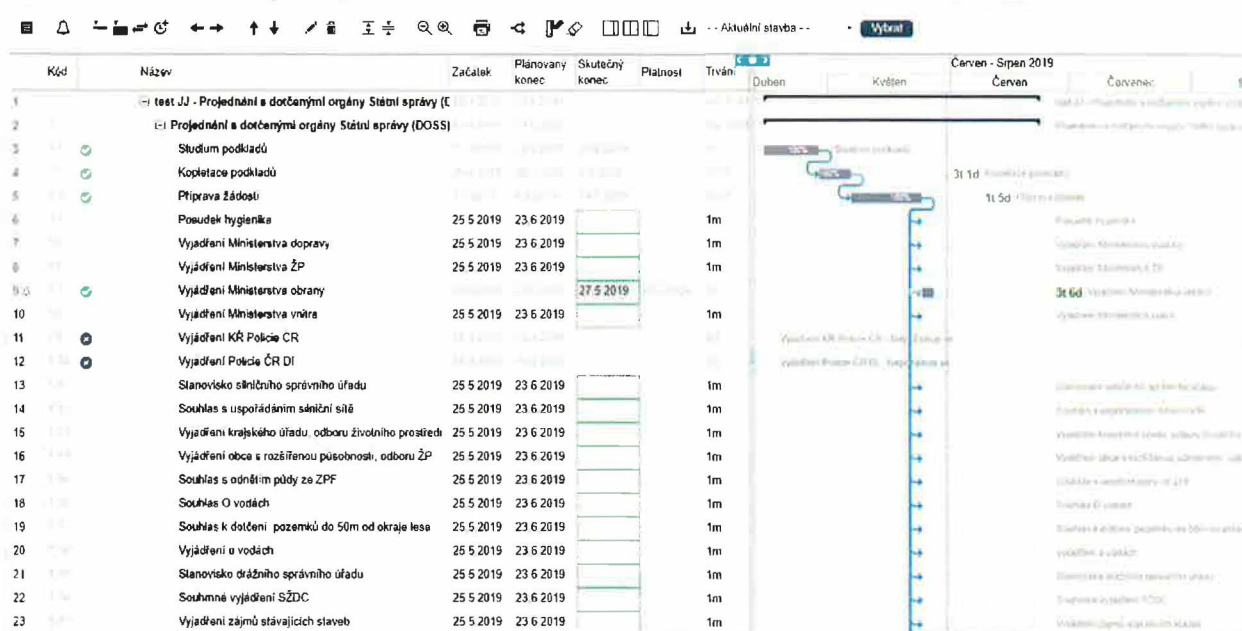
- - Aktuální stavba - - Vybrat

| | Kód | | Název | Začátek | Plánovaný konec | Skutečný konec | Platnost | Trvání |
|---|---|---|---|---|---|---|---|---|
| 1 | | | ⊟ test JJ - Projednání s dotčenými orgány Státní správy (D | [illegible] | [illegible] | | | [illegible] |
| 2 | | | ⊟ Projednání s dotčenými orgány Státní správy (DOSS) | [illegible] | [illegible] | | | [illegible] |
| 3 | | | Studium podkladů | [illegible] | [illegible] | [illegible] | | |
| 4 | | | Kopletace podkladů | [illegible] | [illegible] | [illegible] | | |
| 5 | | | Příprava žádostí | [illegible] | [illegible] | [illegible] | | |
| 6 | | | Posudek hygienika | 25.5.2019 | 23.6.2019 | | | 1m |
| 7 | | | Vyjádření Ministerstva dopravy | 25.5.2019 | 23.6.2019 | | | 1m |
| 8 | | | Vyjádření Ministerstva ŽP | 25.5.2019 | 23.6.2019 | | | 1m |
| 9 | | | Vyjádření Ministerstva obrany | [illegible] | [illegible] | 27.5.2019 | | |
| 10 | | | Vyjádření Ministerstva vnitra | 25.5.2019 | 23.6.2019 | | | 1m |
| 11 | | | Vyjádření KŘ Policie CR | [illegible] | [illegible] | | | |
| 12 | | | Vyjádření Policie ČR DI | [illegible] | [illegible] | | | |
| 13 | | | Stanovisko silničního správního úřadu | 25.5.2019 | 23.6.2019 | | | 1m |
| 14 | | | Souhlas s uspořádáním sániční sítě | 25.5.2019 | 23.6.2019 | | | 1m |
| 15 | | | Vyjádření krajského úřadu, odboru životního prostředí | 25.5.2019 | 23.6.2019 | | | 1m |
| 16 | | | Vyjádření obce s rozšířenou působností, odboru ŽP | 25.5.2019 | 23.6.2019 | | | 1m |
| 17 | | | Souhlas s odnětím půdy ze ZPF | 25.5.2019 | 23.6.2019 | | | 1m |
| 18 | | | Souhlas O vodách | 25.5.2019 | 23.6.2019 | | | 1m |
| 19 | | | Souhlas k dotčení pozemků do 50m od okraje lesa | 25.5.2019 | 23.6.2019 | | | 1m |
| 20 | | | Vyjádření u vodách | 25.5.2019 | 23.6.2019 | | | 1m |
| 21 | | | Stanovisko drážního správního úřadu | 25.5.2019 | 23.6.2019 | | | 1m |
| 22 | | | Souhrnné vyjádření SŽDC | 25.5.2019 | 23.6.2019 | | | 1m |
| 23 | | | Vyjádření zájmů stávajících staveb | 25.5.2019 | 23.6.2019 | | | 1m |

Červen - Srpen 2019
Duben Květen Červen Červenec

3t 1d
1t 5d
3t 6d
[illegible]